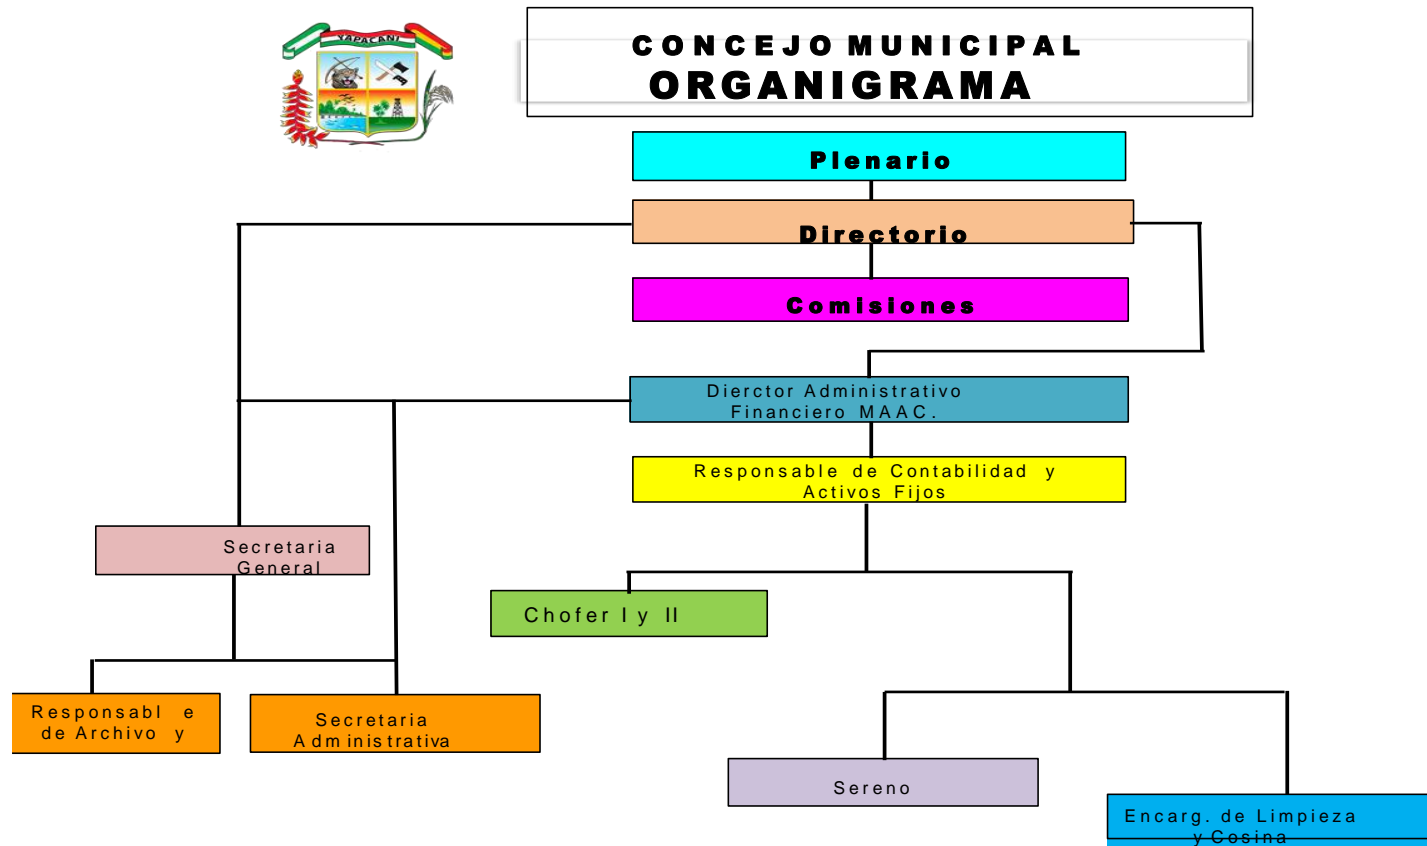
YAPACANI

CONCEJO MUNICIPAL
ORGANIGRAMA

Plenario

Directorio

Comisiones

Dierctor Administrativo Financiero MAAC.

Responsable de Contabilidad y Activos Fijos

Secretaria General

Chofer I y II

Responsabl e de Archivo y

Secretaria Administrativa

Sereno

Encarg. de Limpieza y Cosina